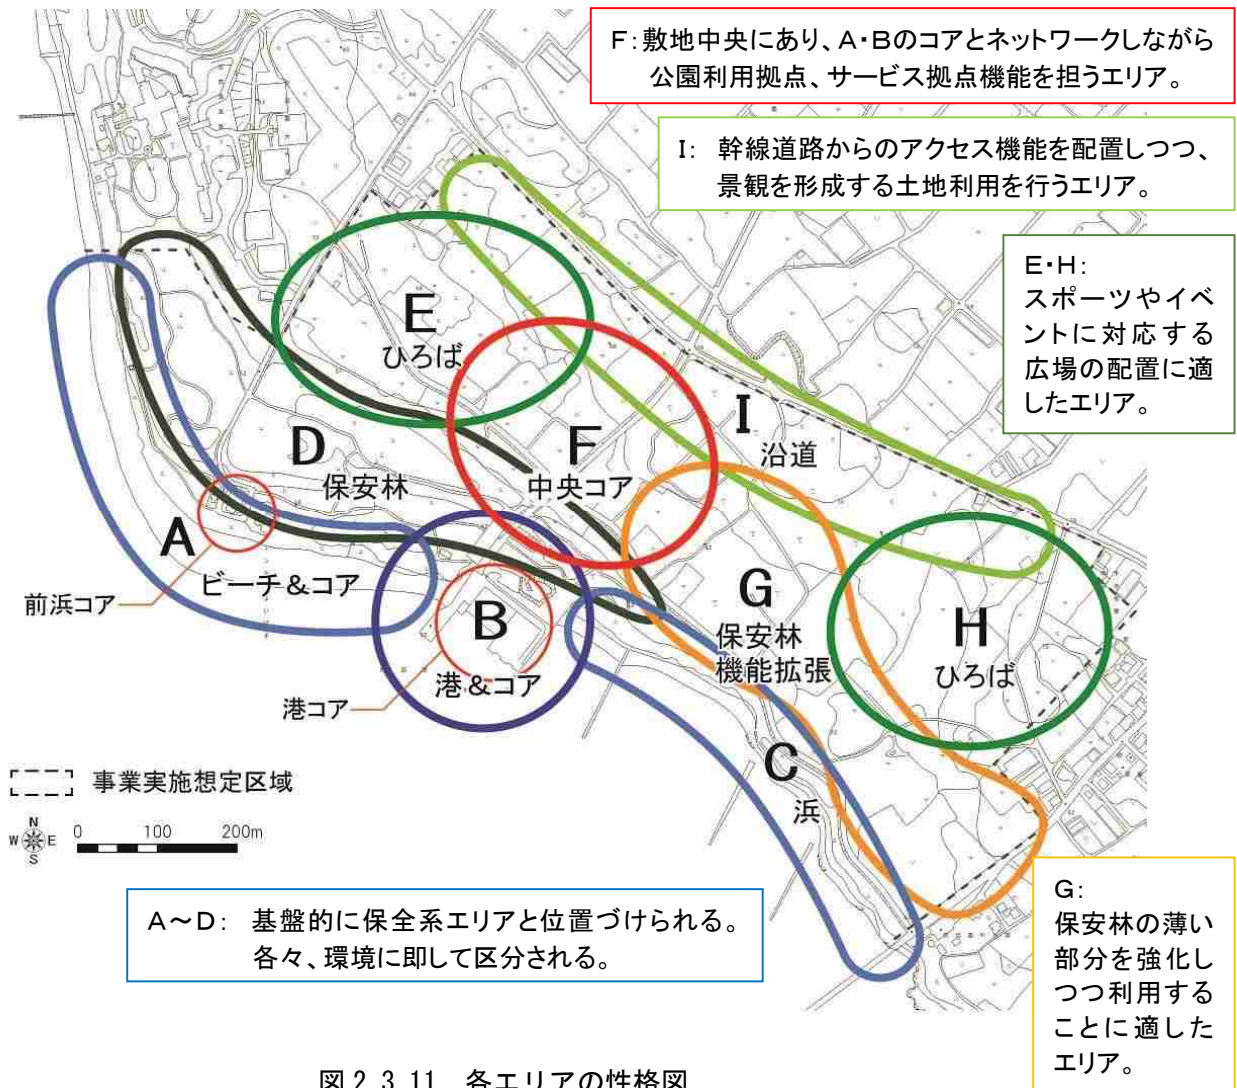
F:敷地中央にあり、A・Bのコアとネットワークしながら公園利用拠点、サービス拠点機能を担うエリア。

I: 幹線道路からのアクセス機能を配置しつつ、景観を形成する土地利用を行うエリア。

E・H:
スポーツやイベントに対応する広場の配置に適したエリア。

E
ひろば

F
中央コア

I
沿道

D
保安林

A
ビーチ&コア

前浜コア

B
港&コア

港コア

G
保安林
機能拡張

H
ひろば

C
浜

事業実施想定区域

N W E S 0 100 200m

A〜D: 基盤的に保全系エリアと位置づけられる。各々、環境に即して区分される。

G:
保安林の薄い部分を強化しつつ利用することに適したエリア。

図 2.3.11 各エリアの性格図